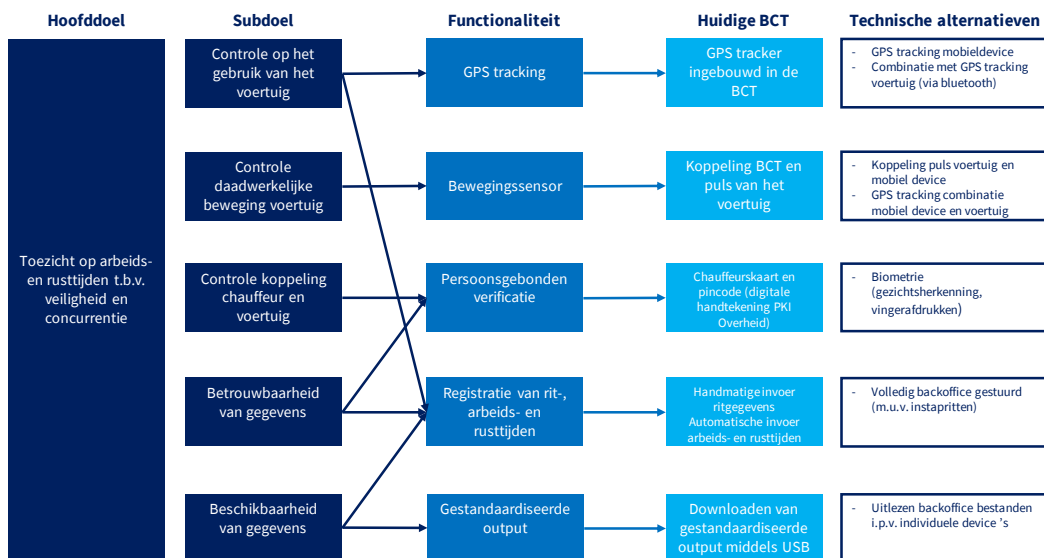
Hoofddoel

Subdoel

Functionaliteit

Huidige BCT

Technische alternatieven

Toezicht op arbeids- en rusttijden t.b.v. veiligheid en concurrentie

Controle op het gebruik van het voertuig

GPS tracking

GPS tracker ingebouwd in de BCT

- GPS tracking mobieldevice
- Combinatie met GPS tracking voertuig (via bluetooth)

Controle daadwerkelijke beweging voertuig

Bewegingssensor

Koppeling BCT en puls van het voertuig

- Koppeling puls voertuig en mobiel device
- GPS tracking combinatie mobiel device en voertuig

Controle koppeling chauffeur en voertuig

Persoonsgebonden verificatie

Chauffeurskaart en pincode (digitale handtekening PKI Overheid)

- Biometrie (gezichtsherkenning, vingerafdrukken)

Betrouwbaarheid van gegevens

Registratie van rit-, arbeids- en rusttijden

Handmatige invoer ritgegevens
Automatische invoer arbeids- en rusttijden

- Volledig backoffice gestuurd (m.u.v. instapritten)

Beschikbaarheid van gegevens

Gestandaardiseerde output

Downloaden van gestandaardiseerde output middels USB

- Uitlezen backoffice bestanden i.p.v. individuele device 's